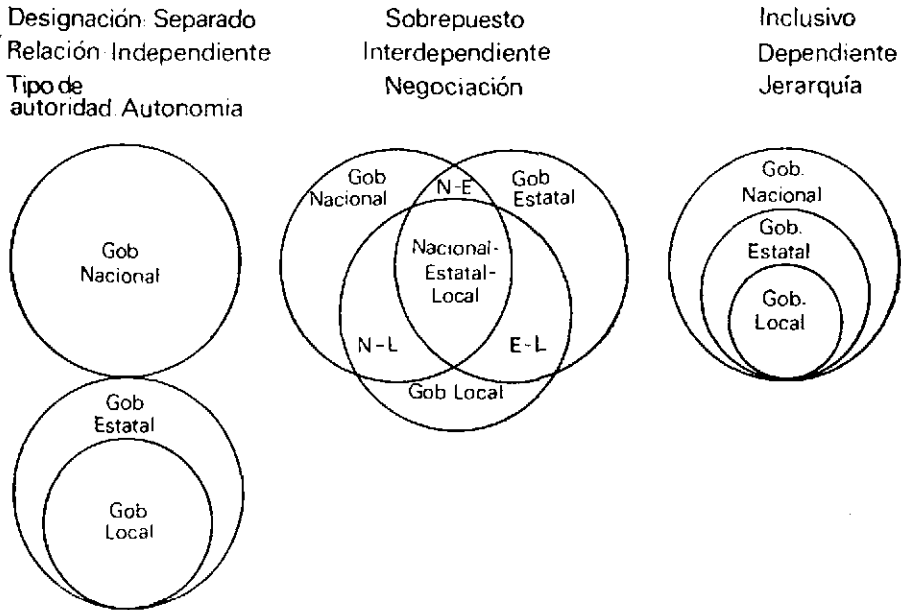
| Designación: Separado | Sobrepuesto | Inclusivo |
|---|---|---|
| Relación: Independiente | Interdependiente | Dependiente |
| Tipo de autoridad: Autonomia | Negociación | Jerarquía |

Gob Nacional

Gob Estatal

Gob Local

Gob Nacional

N-E

Gob Estatal

Nacional-Estatal-Local

N-L

E-L

Gob Local

Gob. Nacional

Gob. Estatal

Gob. Local